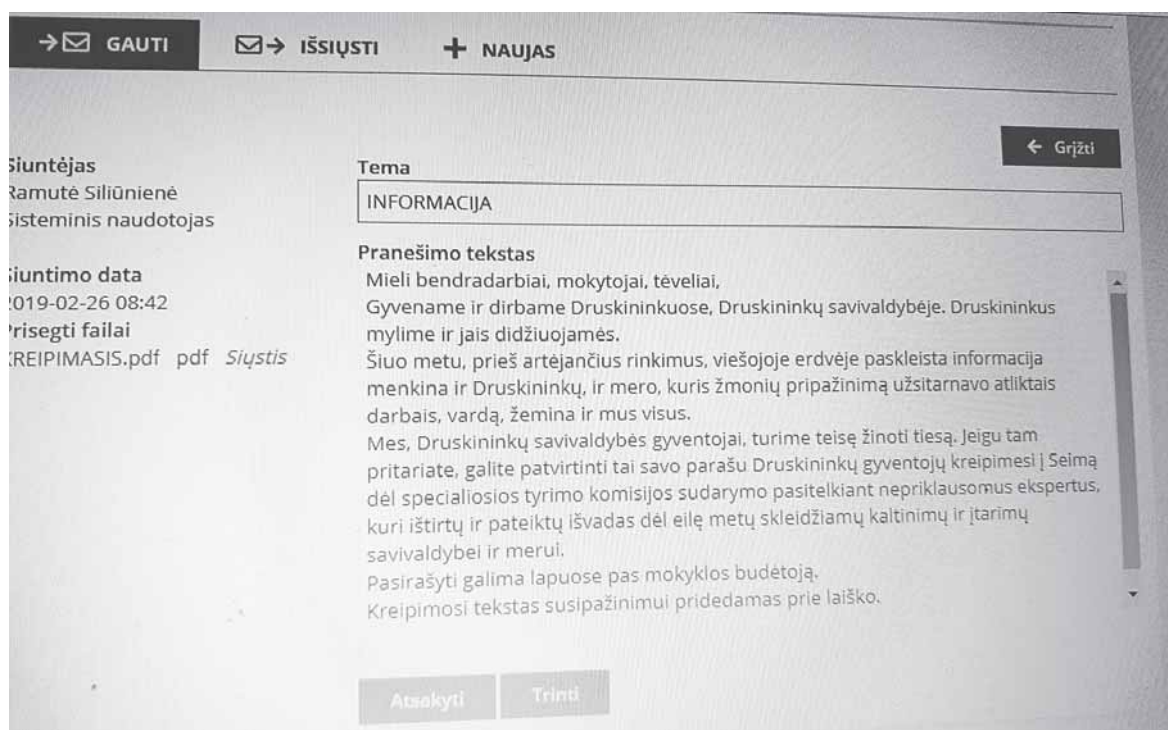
GAUTI IŠSIŲSTI + NAUJAS

← Grįžti

iuntėjas
Ramutė Siliūnienė
isteminis naudotojas

iuntimo data
2019-02-26 08:42
rісegti failai
KREIPIMASIS.pdf pdf Siųstis

Tema
INFORMACIJA

Pranešimo tekstas
Mieli bendradarbiai, mokytojai, tėveliai,
Gyvename ir dirbame Druskininkuose, Druskininkų savivaldybėje. Druskininkus mylime ir jais didžiuojamės.
Šiuo metu, prieš artėjančius rinkimus, viešojoje erdvėje paskleista informacija menkina ir Druskininkų, ir mero, kuris žmonių pripažinimą užsitarnavo atliktais darbais, vardą, žemina ir mus visus.
Mes, Druskininkų savivaldybės gyventojai, turime teisę žinoti tiesą. Jeigu tam pritariate, galite patvirtinti tai savo parašu Druskininkų gyventojų kreipimesi į Seimą dėl specialiosios tyrimo komisijos sudarymo pasitelkiant nepriklausomus ekspertus, kuri ištirtų ir pateiktų išvadas dėl eilę metų skleidžiamų kaltinimų ir įtarimų savivaldybei ir merui.
Pasirašyti galima lapuose pas mokyklos budėtoją.
Kreipimosi tekstas susipažinimui pridedamas prie laiško.

Atsakyti Trinti